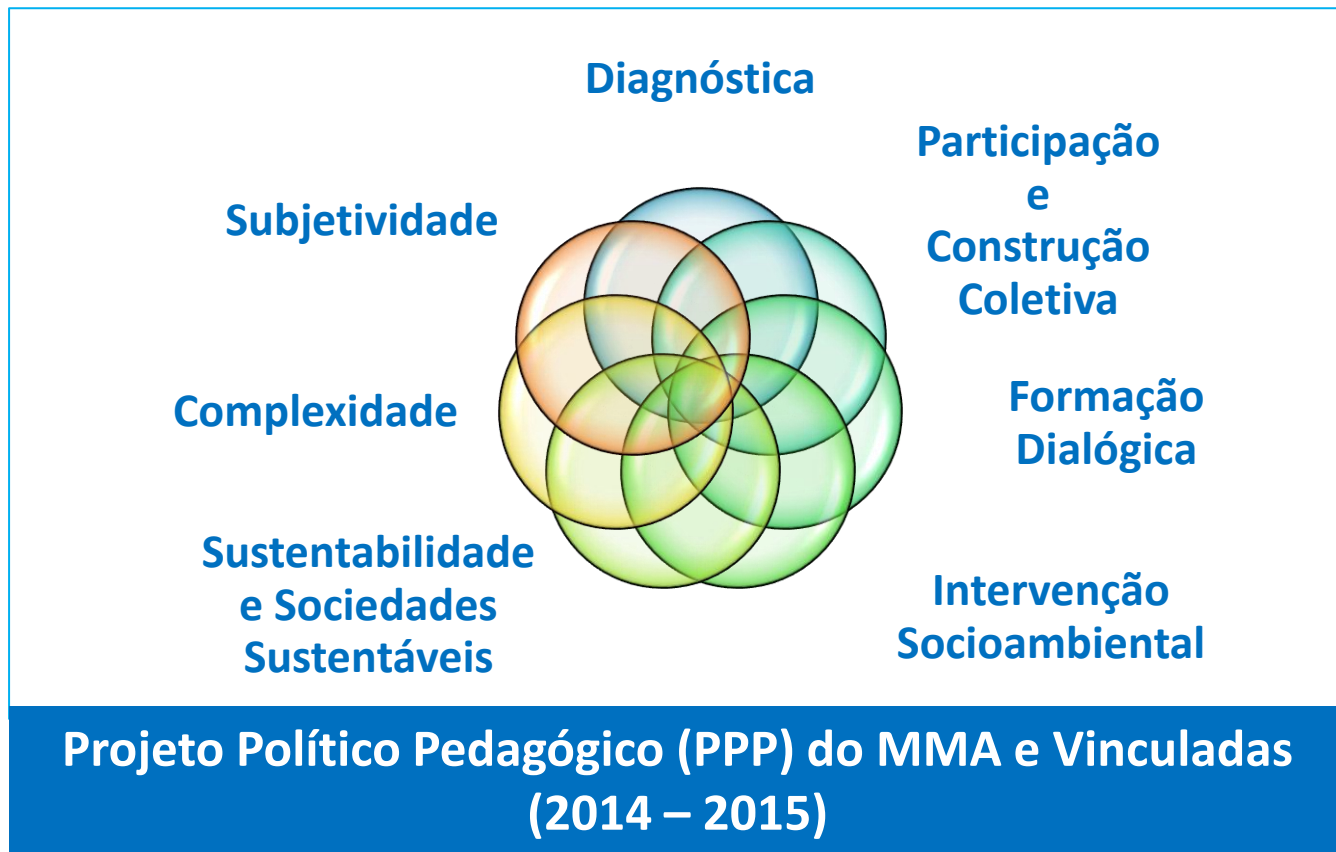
Diagnóstica

Participação e Construção Coletiva

Subjetividade

Formação Dialógica

Complexidade

Intervenção Socioambiental

Sustentabilidade e Sociedades Sustentáveis

Projeto Político Pedagógico (PPP) do MMA e Vinculadas (2014 – 2015)